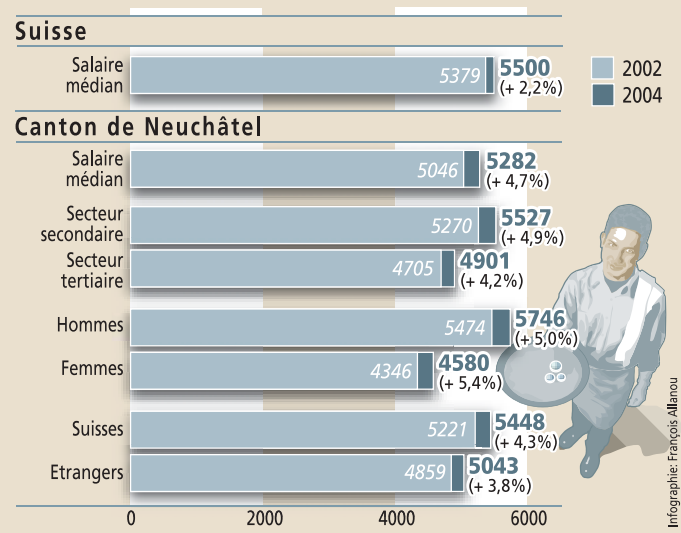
Suisse

Salaire médian 5379 5500 (+ 2,2%)

2002
2004

Canton de Neuchâtel

Salaire médian 5046 5282 (+ 4,7%)

Secteur secondaire 5270 5527 (+ 4,9%)

Secteur tertiaire 4705 4901 (+ 4,2%)

Hommes 5474 5746 (+ 5,0%)

Femmes 4346 4580 (+ 5,4%)

Suisses 5221 5448 (+ 4,3%)

Etrangers 4859 5043 (+ 3,8%)

0 2000 4000 6000

Infographie: François Allanou